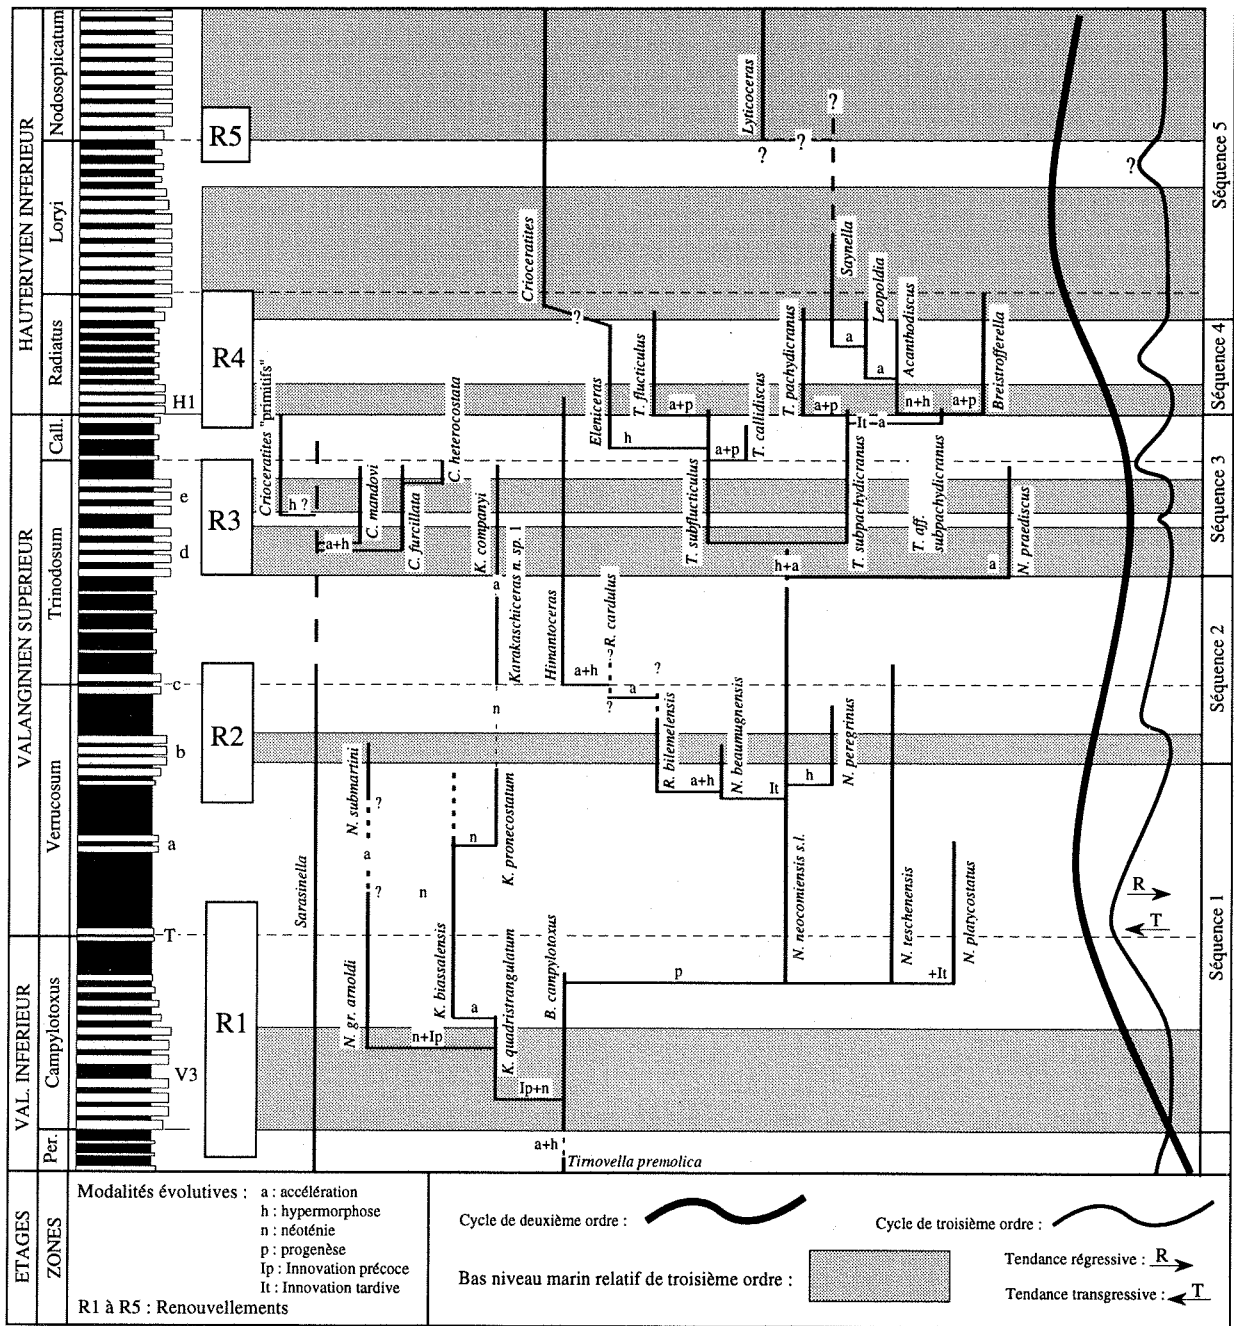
HAUTERIVIEN INFERIEUR
Nodosoplicatum
Loryi
Radiatus
H1
VALANGINIEN SUPERIEUR
Call.
Trinodosum
e
d
c
b
a
Verrucosum
T
VAL. INFERIEUR
Campylotoxus
V3
Per.
ETAGES
ZONES

R5
R4
R3
R2
R1

Lytoceras
?
?
?
?
Crioceratites
Saynella
Leopoldia
Acanthodiscus
Breistrofferella
?
a
a
T. flucticulus
Eleniceras
T. pachydicranus
n+h
a+p
a+p
a+p
It
a
T. callidiscus
h
a+p
Crioceratites "primitifs"
C. heterocostata
C. mandovi
C. furcillata
K. companyi
h ?
a+h
T. subflucticulus
T. subpachydicranus
T. aff. subpachydicranus
N. praediscus
a
h+a
Karakaschiceras n. sp. 1
Himantoceras
R. cardulus
a+h
?
a
?
?
n
R. bilemelensis
N. beaumugnensis
N. peregrinus
a+h
h
It
N. submartini
?
a
?
n
K. biassalensis
K. pronecostatum
n
a
Sarasinella
N. neocomiensis s.l.
N. teschenensis
N. platycostatus
p
+It
N. gr. arnoldi
n+Ip
K. quadristrangulatum
B. campylotoxus
Ip+n
a+h
Tirnovella premolica

Séquence 5
Séquence 4
Séquence 3
Séquence 2
Séquence 1
?
R
T

Modalités évolutives : a : accélération
h : hypermorphose
n : néoténie
p : progenèse
Ip : Innovation précoce
It : Innovation tardive
R1 à R5 : Renouvellements

Cycle de deuxième ordre :
Cycle de troisième ordre :
Bas niveau marin relatif de troisième ordre :
Tendance régressive : R
Tendance transgressive : T